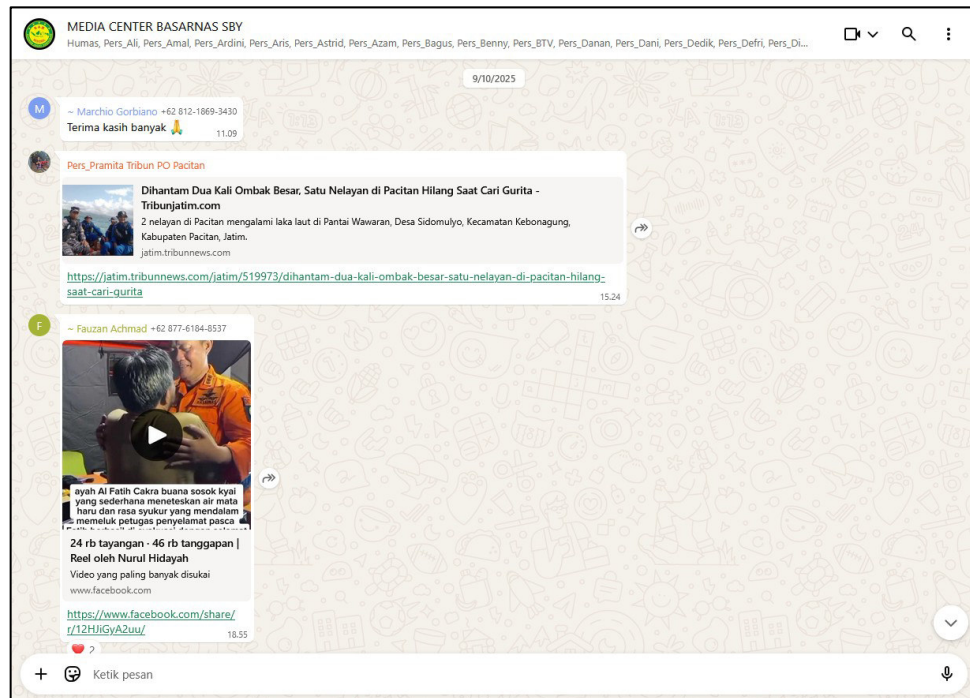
MEDIA CENTER BASARNAS SBY
Humas, Pers_Ali, Pers_Amal, Pers_Ardini, Pers_Aris, Pers_Astrid, Pers_Azam, Pers_Bagus, Pers_Benny, Pers_BTV, Pers_Danan, Pers_Dani, Pers_Dedik, Pers_Defri, Pers_Di...

9/10/2025

~ Marchio Gorbiano +62 812-1869-3430
Terima kasih banyak 🙏
11.09

Pers_Pramita Tribun PO Pacitan
Dihantam Dua Kali Ombak Besar, Satu Nelayan di Pacitan Hilang Saat Cari Gurita - Tribunjatim.com
2 nelayan di Pacitan mengalami laka laut di Pantai Wawaran, Desa Sidomulyo, Kecamatan Kebonagung, Kabupaten Pacitan, Jatim.
jatim.tribunnews.com
https://jatim.tribunnews.com/jatim/519973/dihantam-dua-kali-ombak-besar-satu-nelayan-di-pacitan-hilang-saat-cari-gurita
15.24

~ Fauzan Achmad +62 877-6184-8537
ayah Al Fatih Cakra buana sosok kyai yang sederhana meneteskan air mata haru dan rasa syukur yang mendalam memeluk petugas penyelamat pasca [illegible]
24 rb tayangan · 46 rb tanggapan | Reel oleh Nurul Hidayah
Video yang paling banyak disukai
www.facebook.com
https://www.facebook.com/share/r/12HJiGyA2uu/
18.55
❤️ 2

Ketik pesan